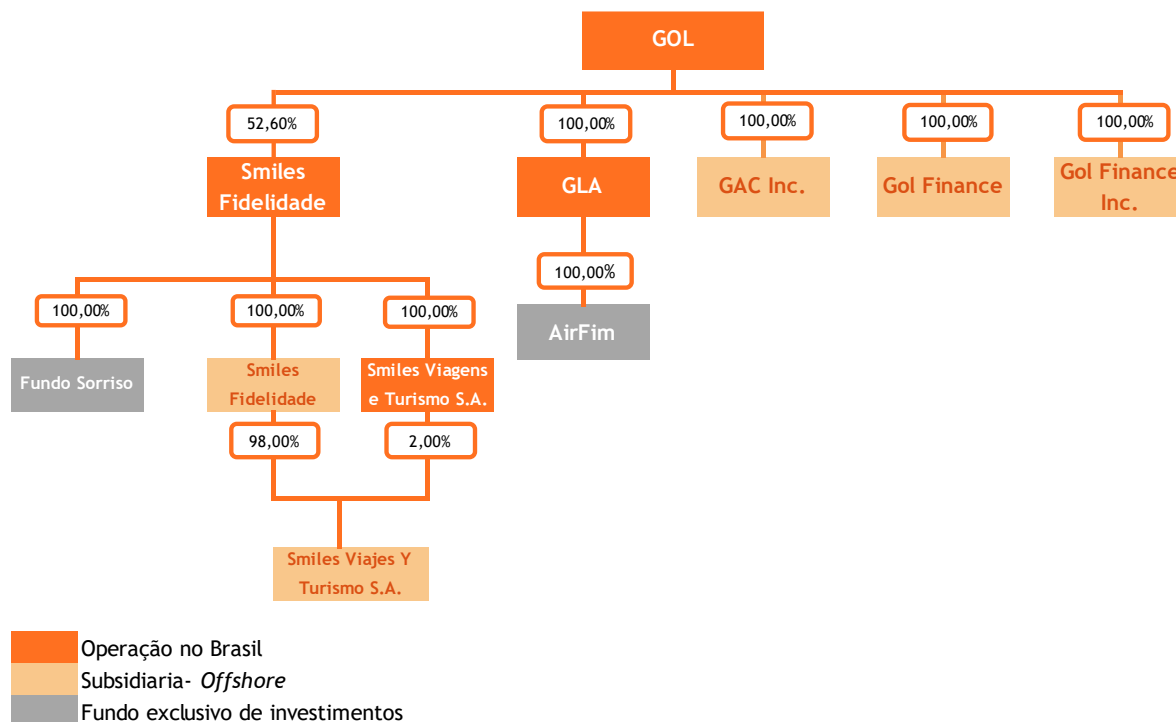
GOL

52,60%

Smiles Fidelidade

100,00%

GLA

100,00%

GAC Inc.

100,00%

Gol Finance

100,00%

Gol Finance Inc.

100,00%

AirFim

100,00%

Fundo Sorriso

100,00%

Smiles Fidelidade

100,00%

Smiles Viagens e Turismo S.A.

98,00%

2,00%

Smiles Viajes Y Turismo S.A.

Operação no Brasil
Subsidiaria- *Offshore*
Fundo exclusivo de investimentos